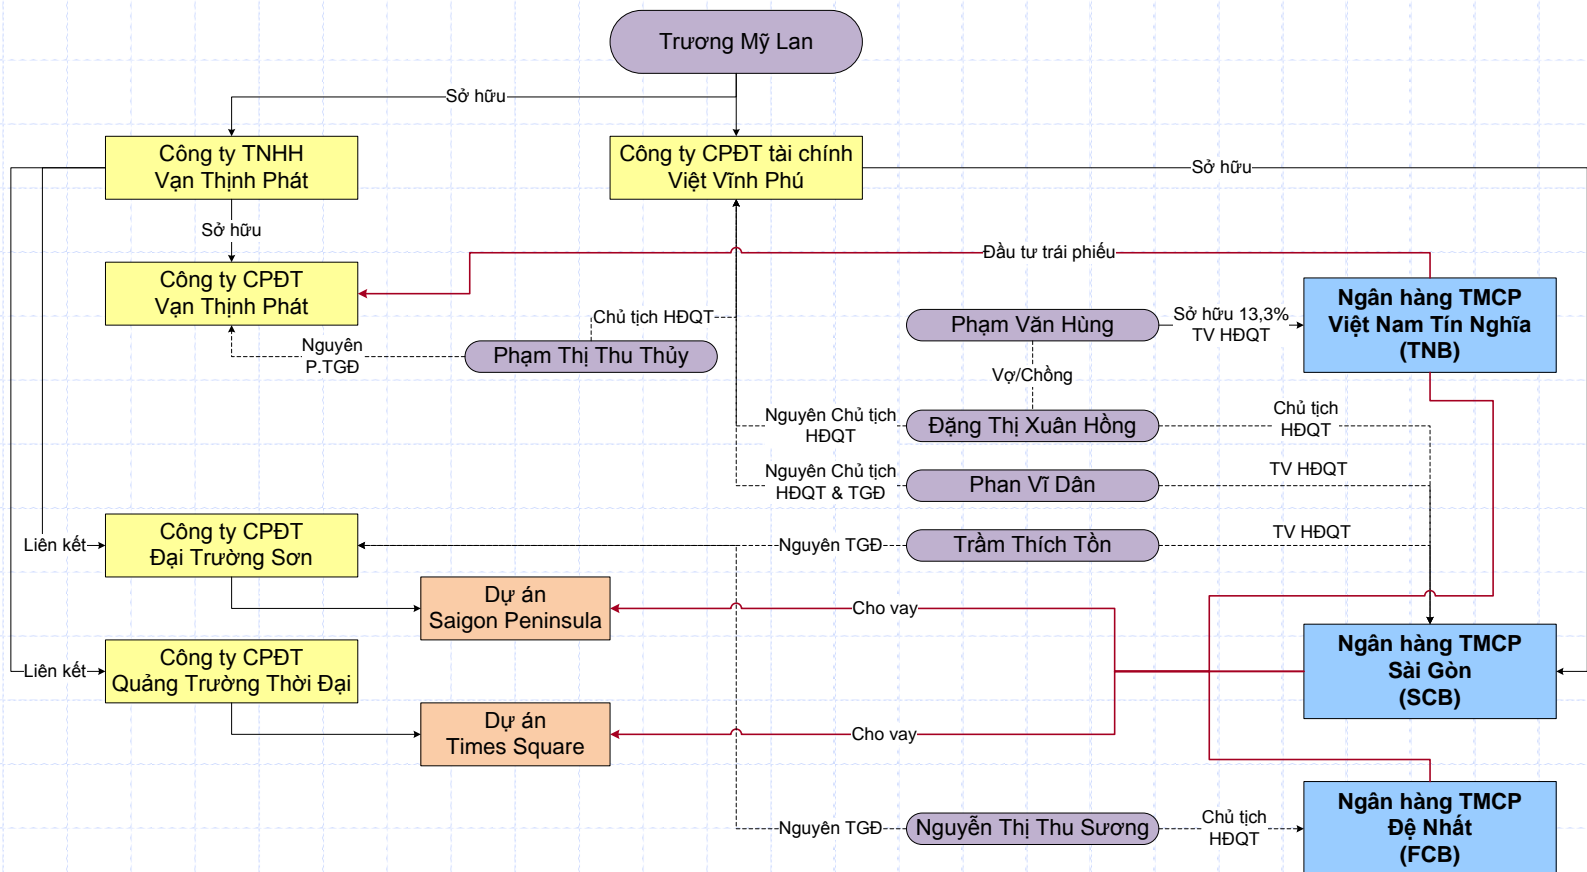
Trương Mỹ Lan

Sở hữu

Công ty TNHH Vạn Thịnh Phát

Công ty CPĐT tài chính Việt Vĩnh Phú

Sở hữu

Sở hữu

Đầu tư trái phiếu

Công ty CPĐT Vạn Thịnh Phát

Chủ tịch HĐQT

Phạm Văn Hùng

Sở hữu 13,3% TV HĐQT

Ngân hàng TMCP Việt Nam Tín Nghĩa (TNB)

Nguyên P.TGĐ

Phạm Thị Thu Thủy

Vợ/Chồng

Nguyên Chủ tịch HĐQT

Đặng Thị Xuân Hồng

Chủ tịch HĐQT

Nguyên Chủ tịch HĐQT & TGĐ

Phan Vĩ Dân

TV HĐQT

Liên kết

Công ty CPĐT Đại Trường Sơn

Nguyên TGĐ

Trầm Thích Tồn

TV HĐQT

Dự án Saigon Peninsula

Cho vay

Ngân hàng TMCP Sài Gòn (SCB)

Liên kết

Công ty CPĐT Quảng Trường Thời Đại

Dự án Times Square

Cho vay

Nguyên TGĐ

Nguyễn Thị Thu Sương

Chủ tịch HĐQT

Ngân hàng TMCP Đệ Nhất (FCB)